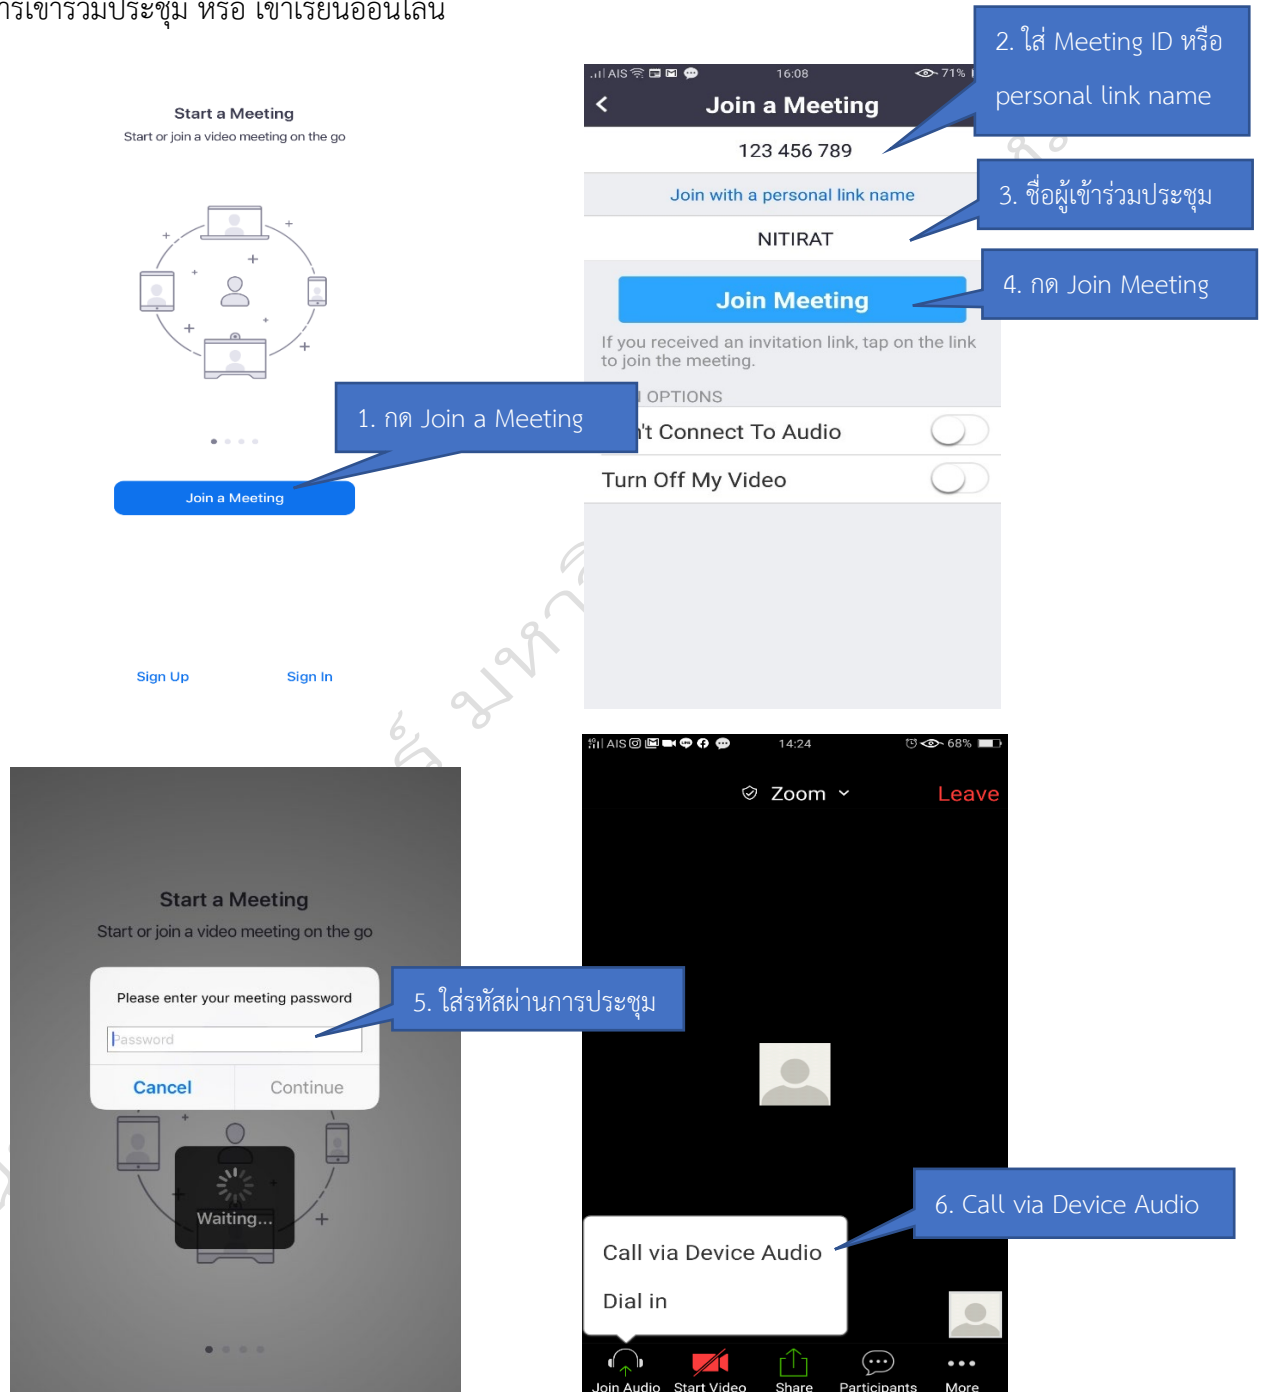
ารเข้าร่วมประชุม หรือ เข้าเรียนออนไลน์

Start a Meeting
Start or join a video meeting on the go

1. กด Join a Meeting

Join a Meeting

Sign Up Sign In

AIS 16:08 71%
Join a Meeting
123 456 789
Join with a personal link name
NITIRAT
Join Meeting
If you received an invitation link, tap on the link to join the meeting.
OPTIONS
't Connect To Audio
Turn Off My Video

2. ใส่ Meeting ID หรือ personal link name

3. ชื่อผู้เข้าร่วมประชุม

4. กด Join Meeting

Start a Meeting
Start or join a video meeting on the go
Please enter your meeting password
Password
Cancel Continue
Waiting...

5. ใส่รหัสผ่านการประชุม

AIS 14:24 68%
Zoom
Leave
Call via Device Audio
Dial in
Join Audio Start Video Share Participants More

6. Call via Device Audio